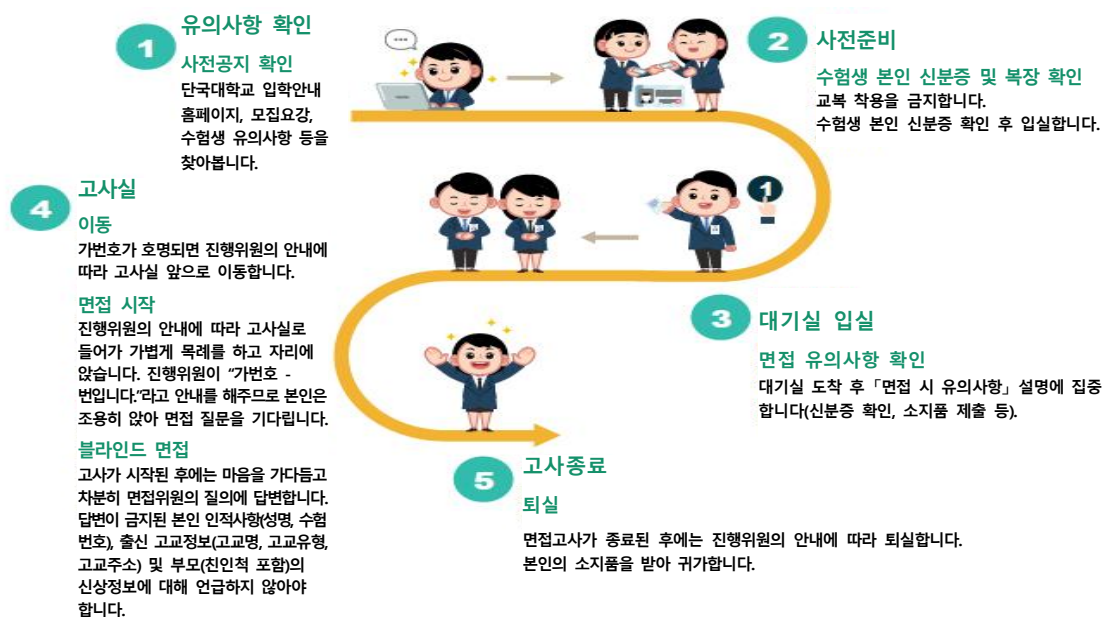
1 유의사항 확인

사전공지 확인

단국대학교 입학안내 홈페이지, 모집요강, 수험생 유의사항 등을 찾아봅니다.

2 사전준비

수험생 본인 신분증 및 복장 확인

교복 착용을 금지합니다.
수험생 본인 신분증 확인 후 입실합니다.

4 고사실

이동

가번호가 호명되면 진행위원의 안내에 따라 고사실 앞으로 이동합니다.

면접 시작

진행위원의 안내에 따라 고사실로 들어가 가볍게 목례를 하고 자리에 앉습니다. 진행위원이 "가번호 - 번입니다."라고 안내를 해주므로 본인은 조용히 앉아 면접 질문을 기다립니다.

블라인드 면접

고사가 시작된 후에는 마음을 가다듬고 차분히 면접위원의 질의에 답변합니다. 답변이 금지된 본인 인적사항(성명, 수험번호), 출신 고교정보(고교명, 고교유형, 고교주소) 및 부모(친인척 포함)의 신상정보에 대해 언급하지 않아야 합니다.

3 대기실 입실

면접 유의사항 확인

대기실 도착 후「면접 시 유의사항」설명에 집중합니다(신분증 확인, 소지품 제출 등).

5 고사종료

퇴실

면접고사가 종료된 후에는 진행위원의 안내에 따라 퇴실합니다.
본인의 소지품을 받아 귀가합니다.